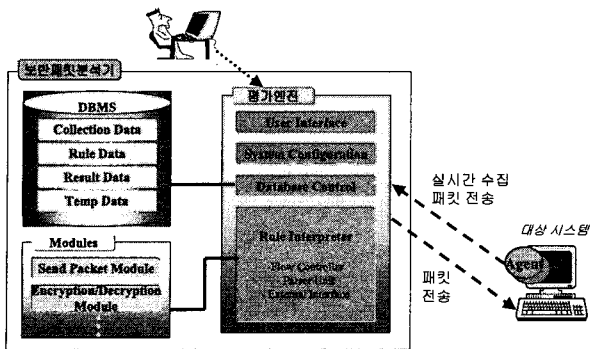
보안패킷분석기

DBMS
Collection Data
Rule Data
Result Data
Temp Data

Modules
Send Packet Module
Encryption/Decryption Module

평가엔진
User Interface
System Configuration
Database Control
Rule Interpreter
Flow Controller
Parser Log
External Interface

실시간 수집 패킷 전송

대상 시스템
Agent

패킷 전송